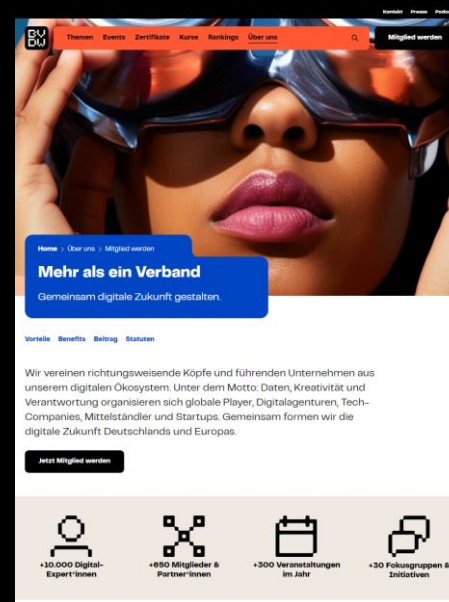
Kontakt Presse Podc

BV
DW

Themen Events Zertifikate Kurse Rankings Über uns

Mitglied werden

Home > Über uns > Mitglied werden

Mehr als ein Verband

Gemeinsam digitale Zukunft gestalten.

Vorteile Benefits Beitrag Statuten

Wir vereinen richtungsweisende Köpfe und führenden Unternehmen aus unserem digitalen Ökosystem. Unter dem Motto: Daten, Kreativität und Verantwortung organisieren sich globale Player, Digitalagenturen, Tech-Companies, Mittelständler und Startups. Gemeinsam formen wir die digitale Zukunft Deutschlands und Europas.

Jetzt Mitglied werden

+10.000 Digital-Expert*innen

+850 Mitglieder & Partner*innen

+300 Veranstaltungen im Jahr

+30 Fokusgruppen & Initiativen